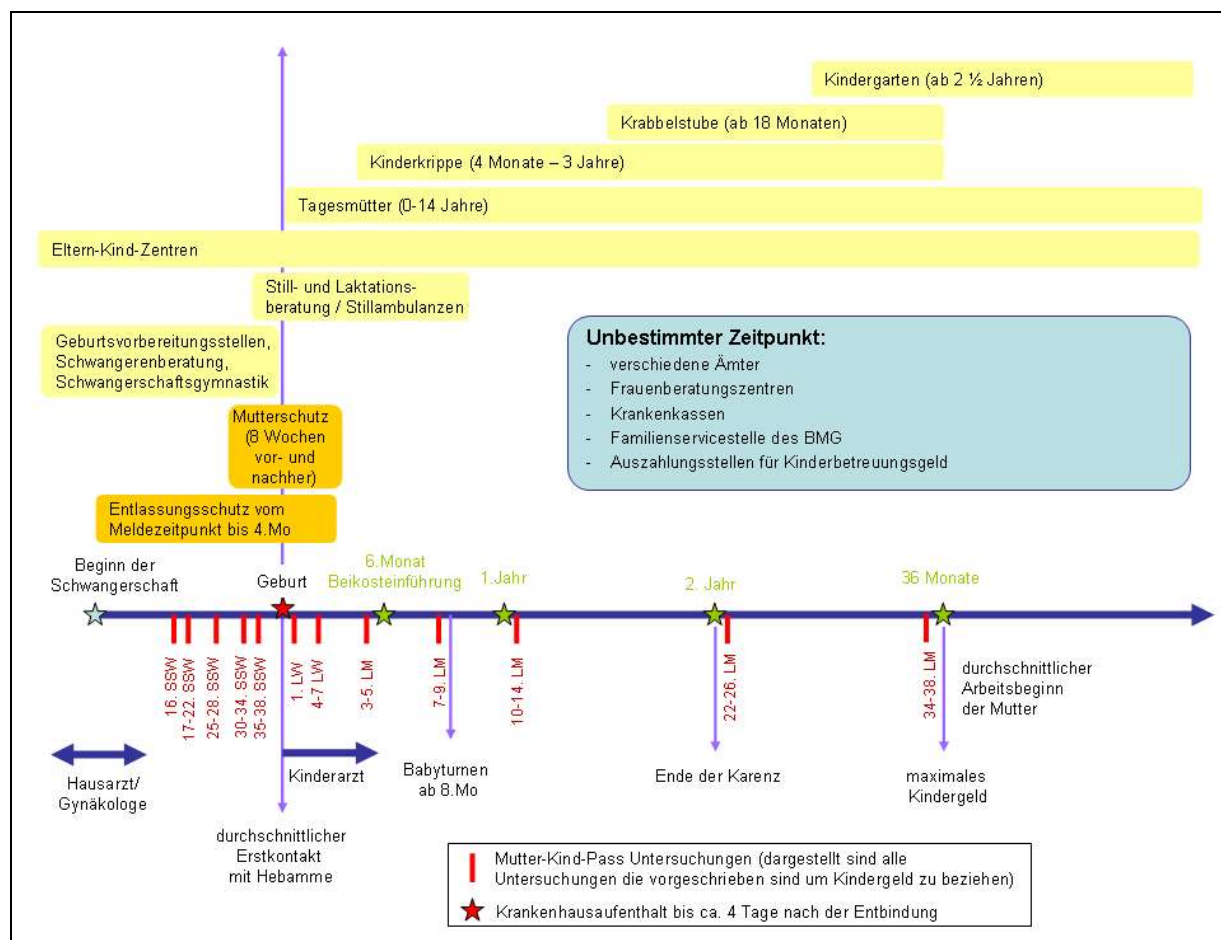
Kindergarten (ab 2 ½ Jahren)

Krabbelstube (ab 18 Monaten)

Kinderkrippe (4 Monate – 3 Jahre)

Tagesmütter (0-14 Jahre)

Eltern-Kind-Zentren

Still- und Laktationsberatung / Stillambulanzen

Geburtsvorbereitungsstellen, Schwangerenberatung, Schwangerschaftsgymnastik

Unbestimmter Zeitpunkt:
- verschiedene Ämter
- Frauenberatungszentren
- Krankenkassen
- Familienservicestelle des BMG
- Auszahlungsstellen für Kinderbetreuungsgeld

Mutterschutz (8 Wochen vor- und nachher)

Entlassungsschutz vom Meldezeitpunkt bis 4.Mo

Beginn der Schwangerschaft

Geburt

6.Monat Beikosteinführung

1.Jahr

2. Jahr

36 Monate

16. SSW
17-22. SSW
25-28. SSW
30-34. SSW
35-38. SSW
1. LW
4-7 LW
3-5. LM
7-9. LM
10-14. LM
22-26. LM
34-38. LM

durchschnittlicher Arbeitsbeginn der Mutter

Hausarzt/ Gynäkologe

Kinderarzt

Babyturnen ab 8.Mo

Ende der Karenz

maximales Kindergeld

durchschnittlicher Erstkontakt mit Hebamme

Mutter-Kind-Pass Untersuchungen (dargestellt sind alle Untersuchungen die vorgeschrieben sind um Kindergeld zu beziehen)

Krankenhausaufenthalt bis ca. 4 Tage nach der Entbindung